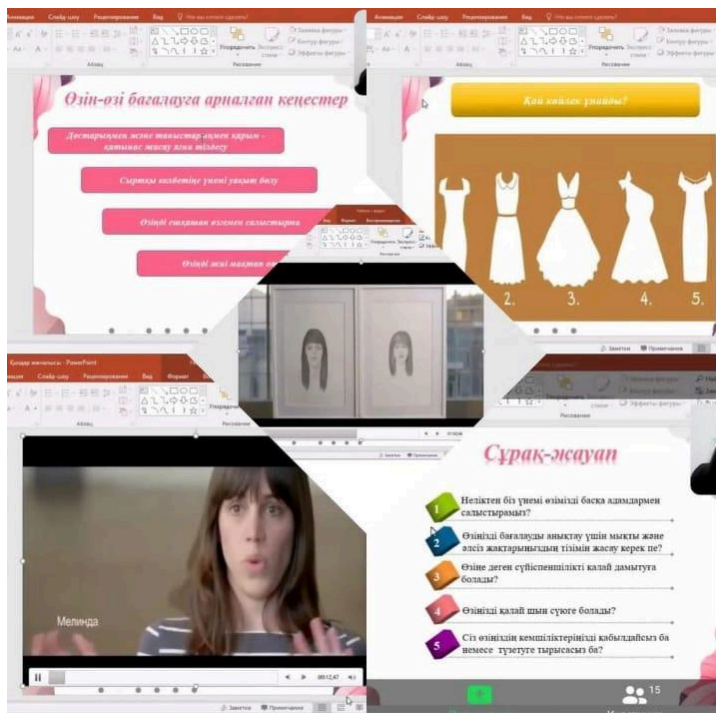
Анимация Слайд-шоу Рецензирование Вид Что вы хотите сделать?

Абзац Рисование Упорядочить Экспресс-стили Заливка фигуры Контур фигуры Эффекты фигуры

Өзін-өзі бағалауға арналған кеңестер

Достарыңмен және таныстарыңмен қарым-қатынас жасау жолын тілдеу

Сыртқы келбетіңе үнемі уақыт бөлу

Өзіңді ешқашан өзгемен салыстырма

Өзіңді жиі мақтап от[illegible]

Қай көйлек ұнайды?

2. 3. 4. 5.

Заметки Примечания

Құрдар жиналысы - PowerPoint

Слайд-шоу Рецензирование Вид Формат

Мелинда

00:12,47

Сұрақ-жауап

1 Неліктен біз үнемі өзімізді басқа адамдармен салыстырамыз?

2 Өзіңізді бағалауды анықтау үшін мықты және әлсіз жақтарыңыздың тізімін жасау керек пе?

3 Өзіңе деген сүйіспеншілікті қалай дамытуға болады?

4 Өзіңізді қалай шын сүюге болады?

5 Сіз өзіңіздің кемшіліктеріңізді қабылдайсыз ба немесе түзетуге тырысасыз ба?

15